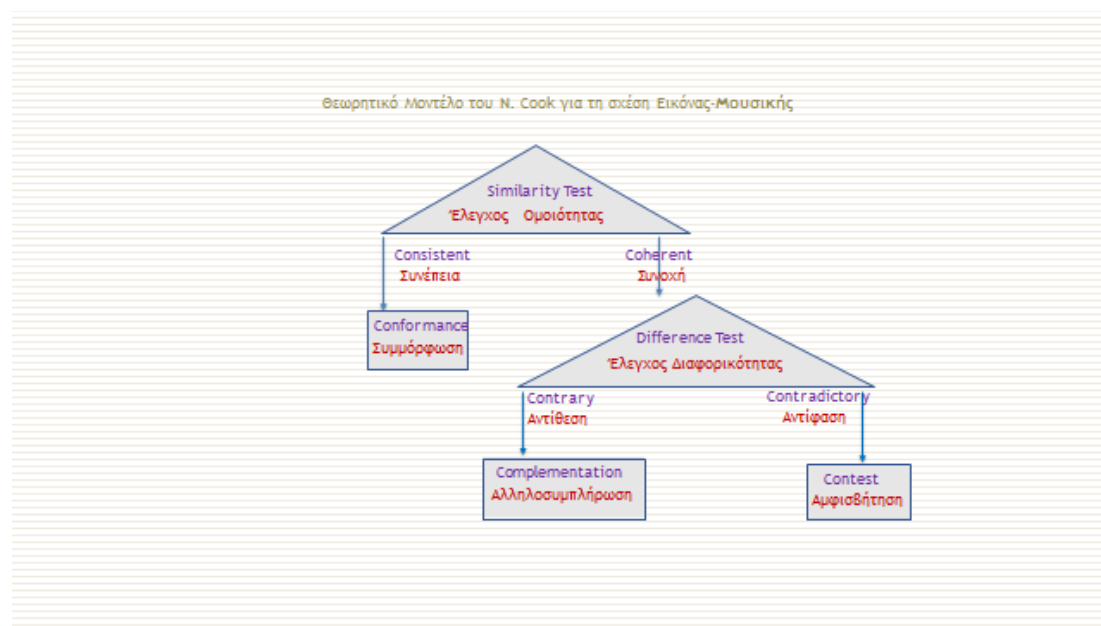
Θεωρητικό Μοντέλο του N. Cook για τη σχέση Εικόνας-Μουσικής

Similarity Test
Έλεγχος Ομοιότητας

Consistent
Συνέπεια

Coherent
Συνοχή

Conformance
Συμμόρφωση

Difference Test
Έλεγχος Διαφορικότητας

Contrary
Αντίθεση

Contradictory
Αντίφαση

Complementation
Αλληλοσυμπλήρωση

Contest
Αμφισβήτηση